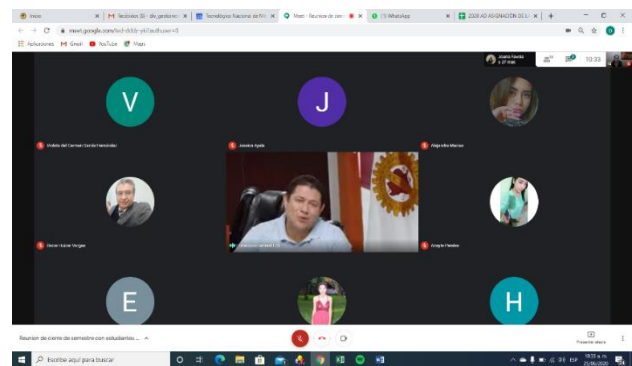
Inicio | Recibidos (8) - ds_gestion... | Tecnológico Nacional de M... | Meet - Reunión de cie... | (1) WhatsApp | 2020 AD ASIGNACIÓN DE L... | +

meet.google.com/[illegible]

Aplicaciones | Gmail | YouTube | Maps

Josefa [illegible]

10:33

V

J

Violeta del Carmen Camilo Hernández

Josefina Ayala

Alejandra Marcos

Daniel Huizar Vargas

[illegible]

Araceli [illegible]

E

H

Reunión de cierre de semestre con estudiantes ... ^

Presentar ahora

Escribe aquí para buscar

ESP

10:33 a. m.
23/06/2020